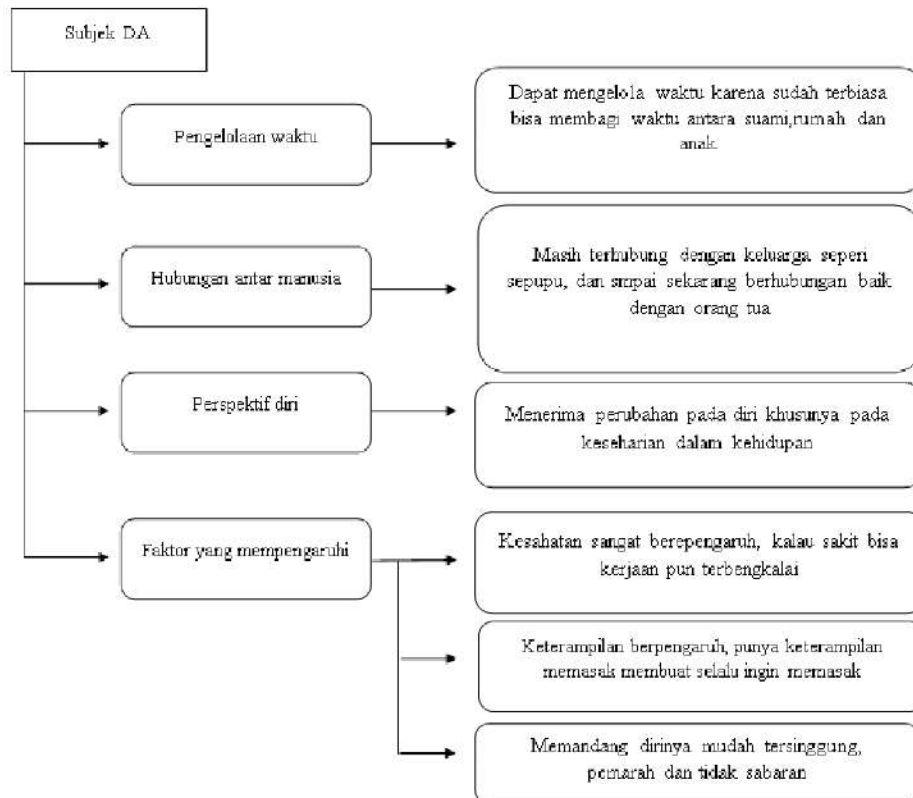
Subjek DA

Pengelolaan waktu

Dapat mengelola waktu karena sudah terbiasa bisa membagi waktu antara suami,rumah dan anak.

Hubungan antar manusia

Masih terhubung dengan keluarga seperi sepupu, dan smpai sekarang berhubungan baik dengan orang tua

Perspektif diri

Menerima perubahan pada diri khusunya pada keseharian dalam kehidupan

Faktor yang mempengaruhi

Kesahatan sangat berepengaruh, kalau sakit bisa kerjaan pun terbengkalai

Keterampilan berpengaruh, punya keterampilan memasak membuat selalu ingin memasak

Memandang dirinya mudah tersinggung, pemarah dan tidak sabaran